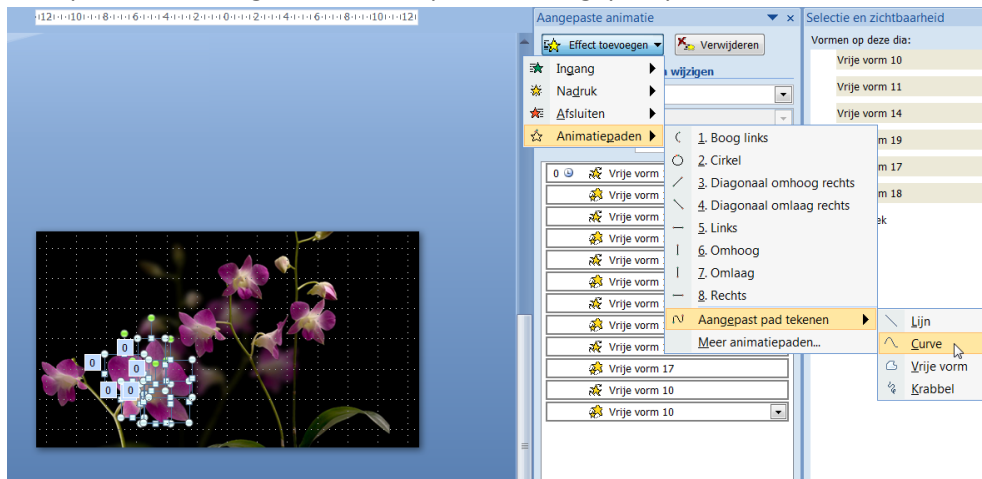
12 · 10 · 8 · 6 · 4 · 2 · 0 · 2 · 4 · 6 · 8 · 10 · 12

Aangepaste animatie ▼ ×

Effect toevoegen ▼ Verwijderen

Ingang
Nadruk
Afsluiten
Animatiepaden

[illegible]n wijzigen

1. Boog links
2. Cirkel
3. Diagonaal omhoog rechts
4. Diagonaal omlaag rechts
5. Links
6. Omhoog
7. Omlaag
8. Rechts
Aangepast pad tekenen
Meer animatiepaden...

Lijn
Curve
Vrije vorm
Krabbel

0 Vrije vorm 1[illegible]
Vrije vorm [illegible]
Vrije vorm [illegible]
Vrije vorm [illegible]
Vrije vorm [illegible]
Vrije vorm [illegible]
Vrije vorm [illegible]
Vrije vorm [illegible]
Vrije vorm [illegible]
Vrije vorm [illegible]
Vrije vorm 17
Vrije vorm 10
Vrije vorm 10

Selectie en zichtbaarheid

Vormen op deze dia:
Vrije vorm 10
Vrije vorm 11
Vrije vorm 14
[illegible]m 19
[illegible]m 17
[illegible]m 18
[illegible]ek

0
0
0
0
0